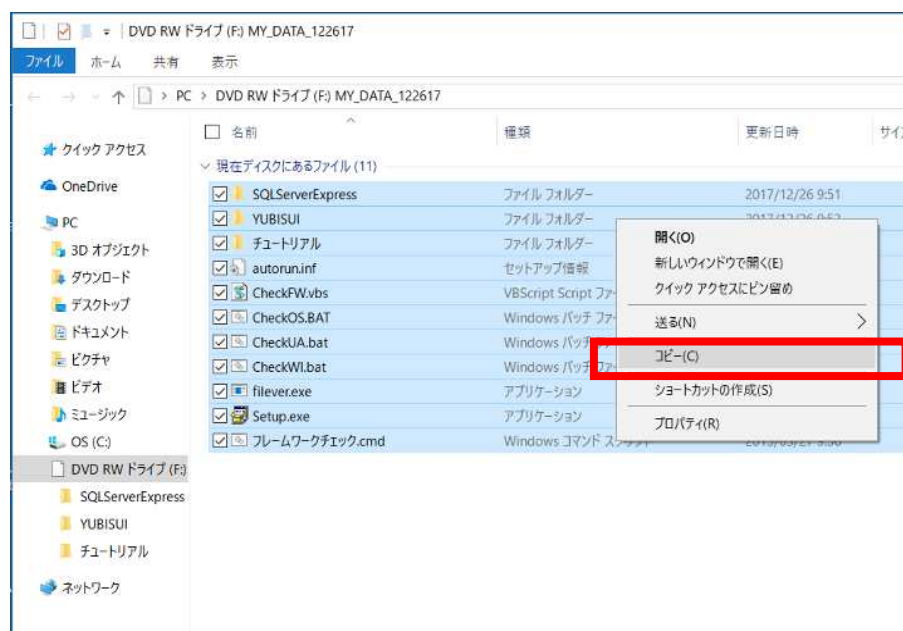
DVD RW ドライブ (F:) MY_DATA_122617

ファイル ホーム 共有 表示

PC > DVD RW ドライブ (F:) MY_DATA_122617

クイック アクセス
OneDrive
PC
3D オブジェクト
ダウンロード
デスクトップ
ドキュメント
ピクチャ
ビデオ
ミュージック
OS (C:)
DVD RW ドライブ (F:)
SQLServerExpress
YUBISUI
チュートリアル
ネットワーク

| 名前 | 種類 | 更新日時 | サイ |
|---|---|---|---|
| 現在ディスクにあるファイル (11) | | | |
| SQLServerExpress | ファイル フォルダー | 2017/12/26 9:51 | |
| YUBISUI | ファイル フォルダー | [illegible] | |
| チュートリアル | ファイル フォルダー | | |
| autorun.inf | セットアップ情報 | | |
| CheckFW.vbs | VBScript Script ファ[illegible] | | |
| CheckOS.BAT | Windows バッチ ファ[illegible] | | |
| CheckUA.bat | Windows バッチ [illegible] | | |
| CheckWI.bat | Windows バッチ ファ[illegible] | | |
| filever.exe | アプリケーション | | |
| Setup.exe | アプリケーション | | |
| フレームワークチェック.cmd | Windows コマンド ス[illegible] | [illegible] | |

開く(O)
新しいウィンドウで開く(E)
クイック アクセスにピン留め
送る(N)
コピー(C)
ショートカットの作成(S)
プロパティ(R)